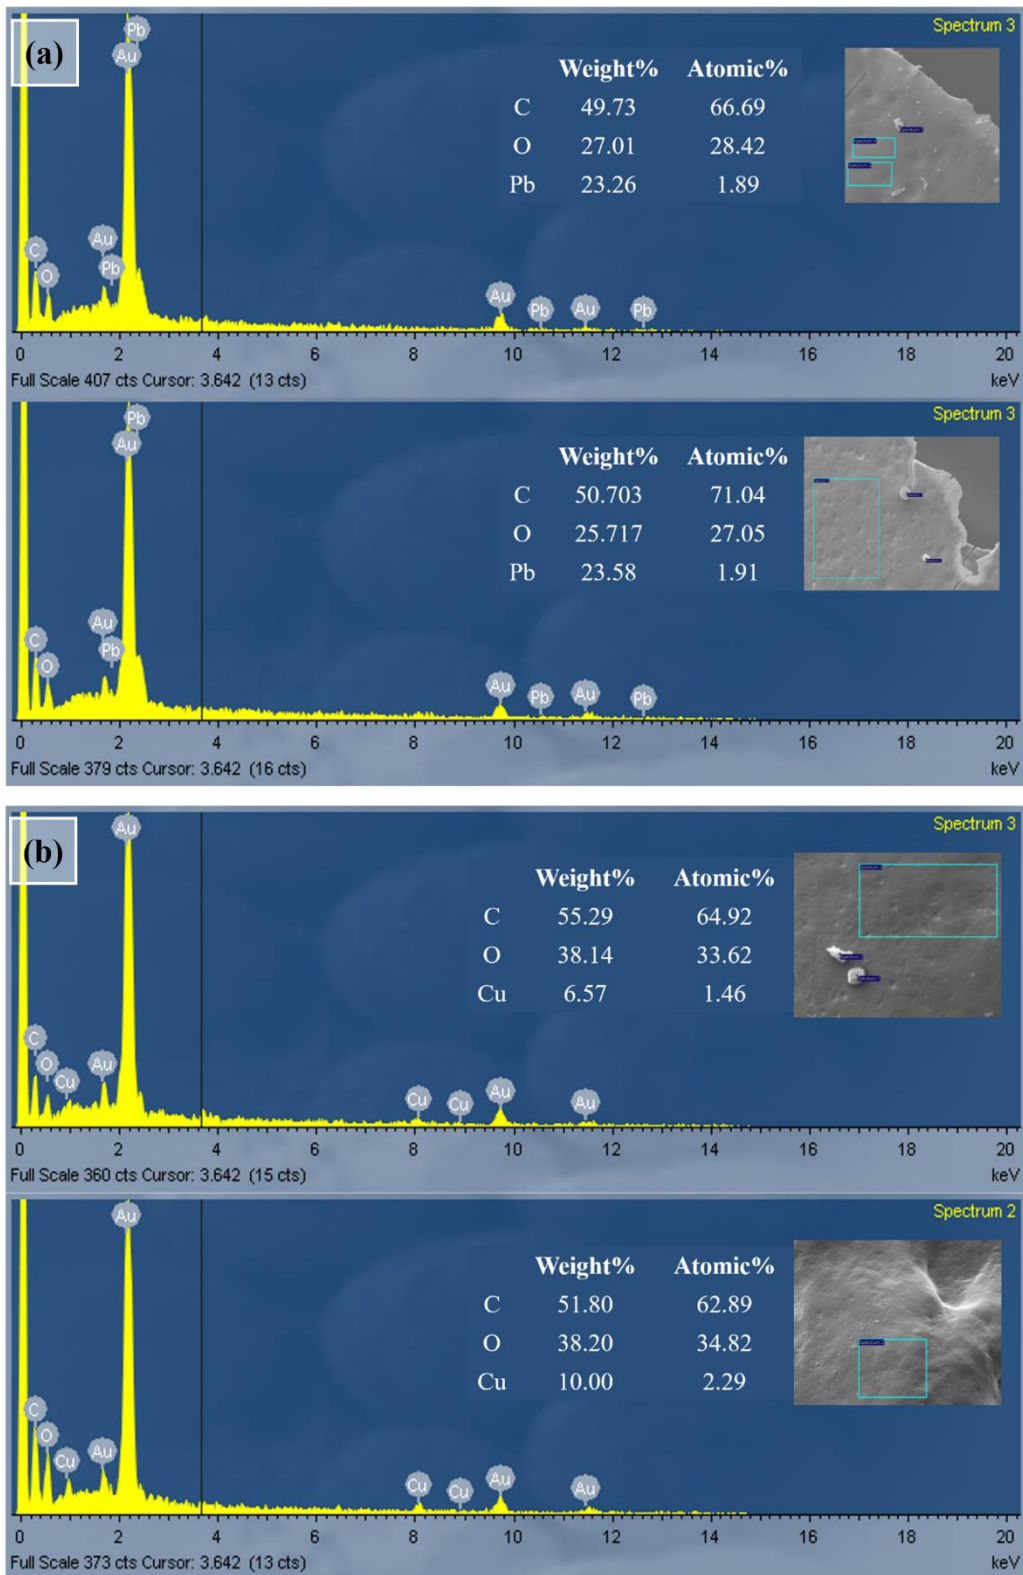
(a)

Spectrum 3

| | Weight% | Atomic% |
|---|---|---|
| C | 49.73 | 66.69 |
| O | 27.01 | 28.42 |
| Pb | 23.26 | 1.89 |

Pb Au C O Au Pb Au Pb Au Pb

0 2 4 6 8 10 12 14 16 18 20
Full Scale 407 cts Cursor: 3.642 (13 cts) keV

Spectrum 3

| | Weight% | Atomic% |
|---|---|---|
| C | 50.703 | 71.04 |
| O | 25.717 | 27.05 |
| Pb | 23.58 | 1.91 |

Pb Au C O Au Pb Au Pb Au Pb

0 2 4 6 8 10 12 14 16 18 20
Full Scale 379 cts Cursor: 3.642 (16 cts) keV

(b)

Spectrum 3

| | Weight% | Atomic% |
|---|---|---|
| C | 55.29 | 64.92 |
| O | 38.14 | 33.62 |
| Cu | 6.57 | 1.46 |

Au C O Cu Au Cu Cu Au Au

0 2 4 6 8 10 12 14 16 18 20
Full Scale 360 cts Cursor: 3.642 (15 cts) keV

Spectrum 2

| | Weight% | Atomic% |
|---|---|---|
| C | 51.80 | 62.89 |
| O | 38.20 | 34.82 |
| Cu | 10.00 | 2.29 |

Au C O Cu Au Cu Cu Au Au

0 2 4 6 8 10 12 14 16 18 20
Full Scale 373 cts Cursor: 3.642 (13 cts) keV